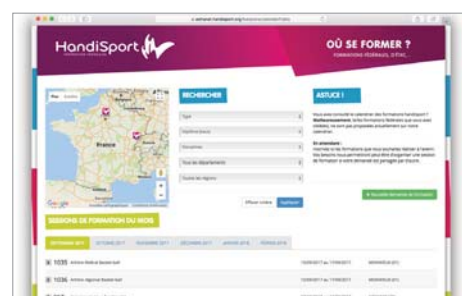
HandiSport

OÙ SE FORMER ?

FORMATIONS FÉDÉRALES, ÉTATIQ...

RECHERCHER

ASTUCE !

France

SESSIONS DE FORMATION DU MOIS

SEPTEMBRE 2017

OCTOBRE 2017

NOVEMBRE 2017

DÉCEMBRE 2017

JANVIER 2018

FÉVRIER 2018

1035

1036

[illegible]